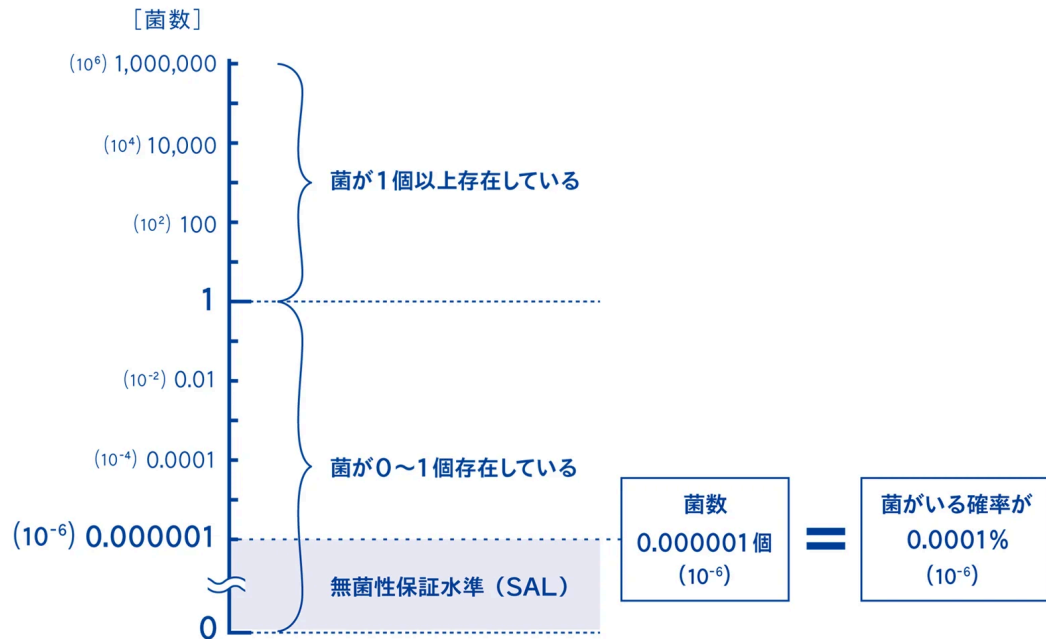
［菌数］

$(10^6)$ 1,000,000

$(10^4)$ 10,000

$(10^2)$ 100

1

$(10^{-2})$ 0.01

$(10^{-4})$ 0.0001

$(10^{-6})$ 0.000001

0

菌が１個以上存在している

菌が０～１個存在している

無菌性保証水準（SAL）

菌数
0.000001個
$(10^{-6})$

＝

菌がいる確率が
0.0001%
$(10^{-6})$